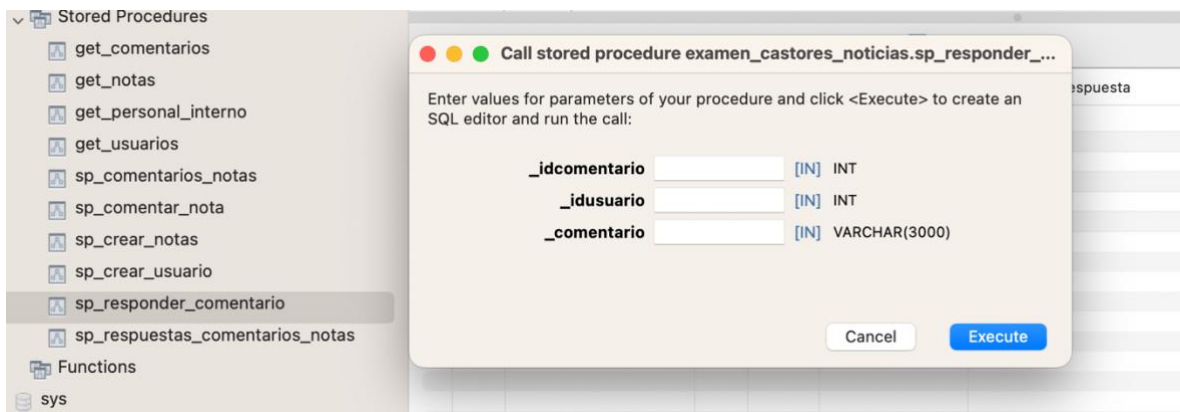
Stored Procedures
get_comentarios
get_notas
get_personal_interno
get_usuarios
sp_comentarios_notas
sp_comentar_nota
sp_crear_notas
sp_crear_usuario
sp_responder_comentario
sp_respuestas_comentarios_notas
Functions
sys

Call stored procedure examen_castores_noticias.sp_responder_...

Enter values for parameters of your procedure and click <Execute> to create an SQL editor and run the call:

| | | |
|---|---|---|
| _idcomentario | | [IN] INT |
| _idusuario | | [IN] INT |
| _comentario | | [IN] VARCHAR(3000) |

Cancel Execute

spuesta